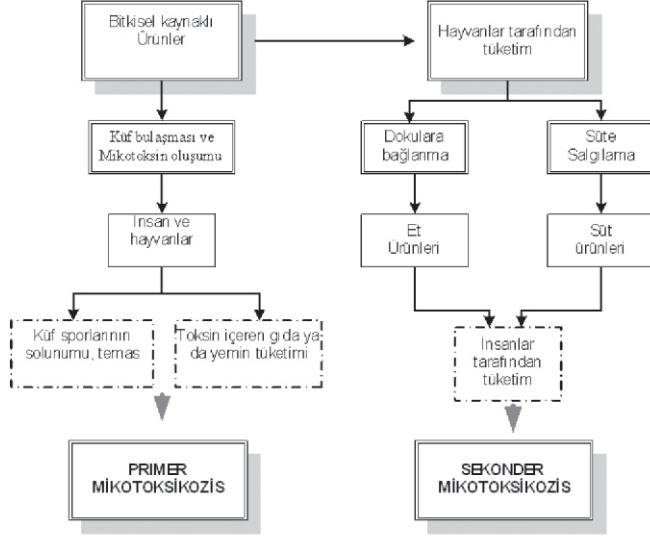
Bitkisel kaynaklı Ürünler

Hayvanlar tarafından tüketim

Küf bulaşması ve Mikotoksin oluşumu

Dokulara bağlanma

Süte Salgılama

İnsan ve hayvanlar

Et Ürünleri

Süt ürünleri

Küf sporlarının solunumu, temas

Toksin içeren gıda ya da yemin tüketimi

İnsanlar tarafından tüketim

PRIMER MİKOTOKSİKOZİS

SEKONDER MİKOTOKSİKOZİS